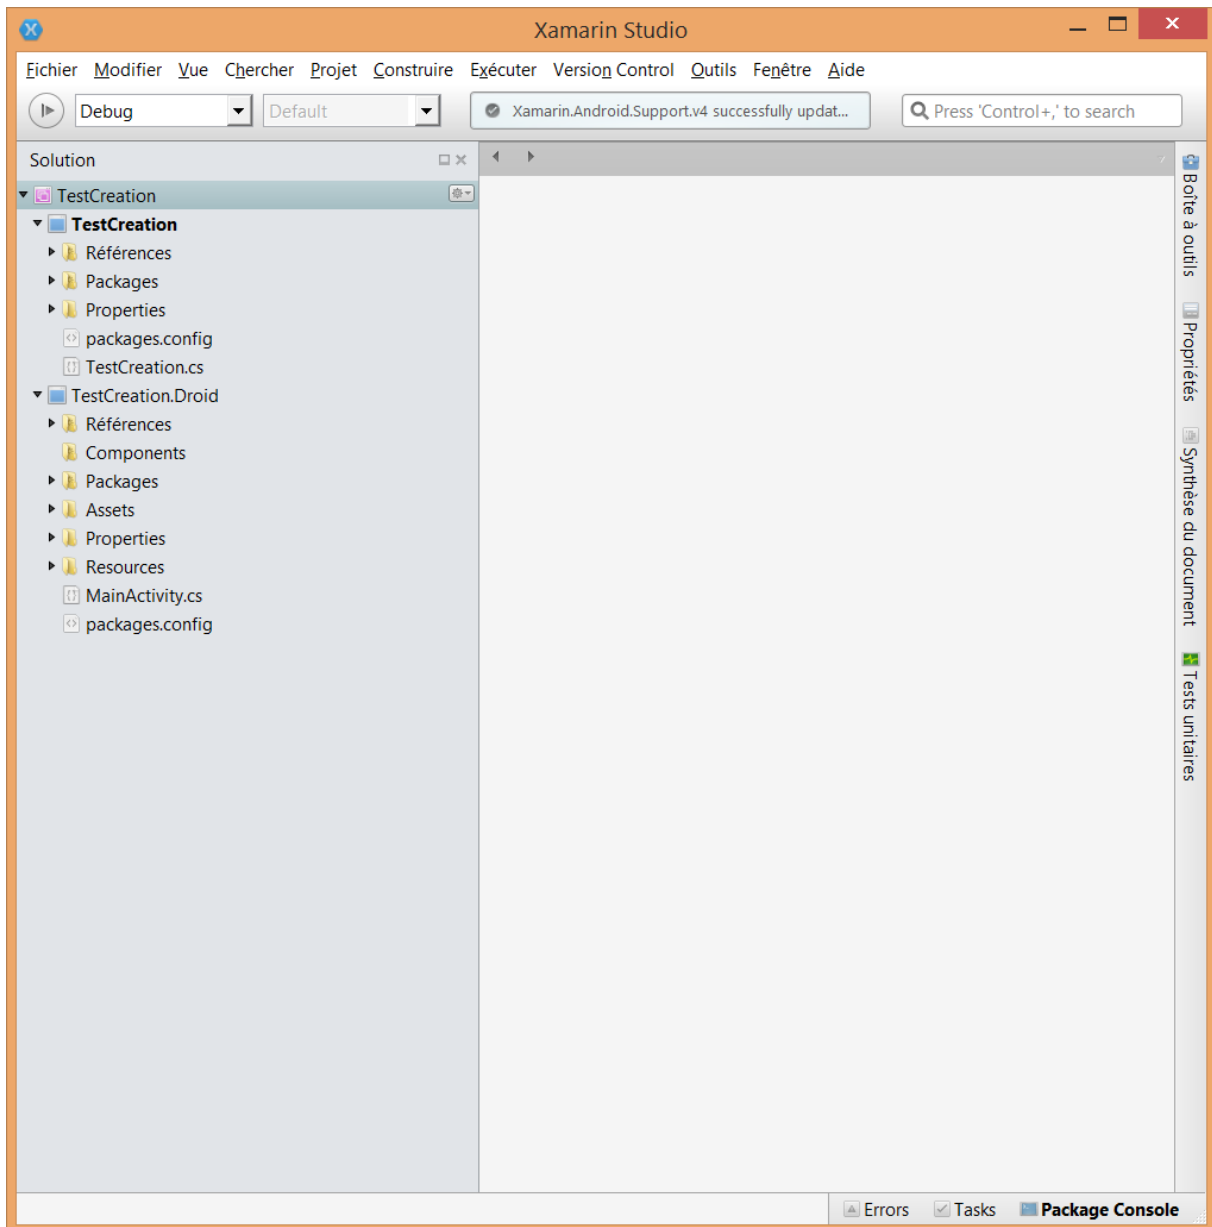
Xamarin Studio

Fichier Modifier Vue Chercher Projet Construire Exécuter Version Control Outils Fenêtre Aide

Debug Default Xamarin.Android.Support.v4 successfully updat... Press 'Control+,' to search

Solution

TestCreation
TestCreation
Références
Packages
Properties
packages.config
TestCreation.cs
TestCreation.Droid
Références
Components
Packages
Assets
Properties
Resources
MainActivity.cs
packages.config

Boîte à outils
Propriétés
Synthèse du document
Tests unitaires

Errors Tasks Package Console